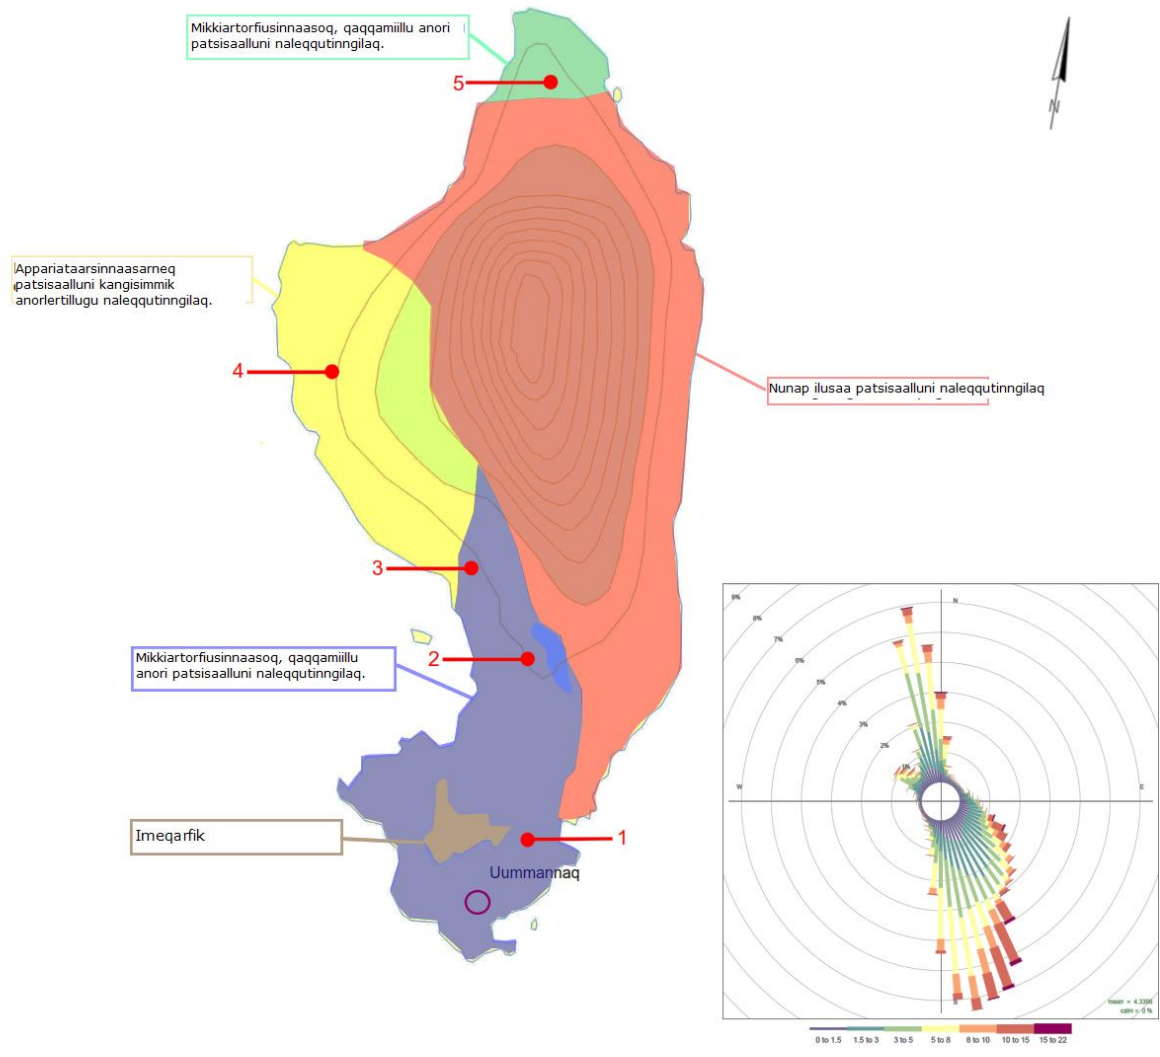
Mikkiartorfiusinnaasoq, qaqqamiillu anori patsisaalluni naleqqutinngilaq.

N

5

Appariataarsinnaasarneq patsisaalluni kangisimmik anorlertillugu naleqqutinngilaq.

4

Nunap ilusaa patsisaalluni naleqqutinngilaq

3

2

Mikkiartorfiusinnaasoq, qaqqamiillu anori patsisaalluni naleqqutinngilaq.

Imeqarfik

1

Uummannaq

9%
8%
7%
6%
5%
4%
3%
2%
1%
N
W
E
mean = 4.3398
calm = 0 %

0 to 1.5
1.5 to 3
3 to 5
5 to 8
8 to 10
10 to 15
15 to 22